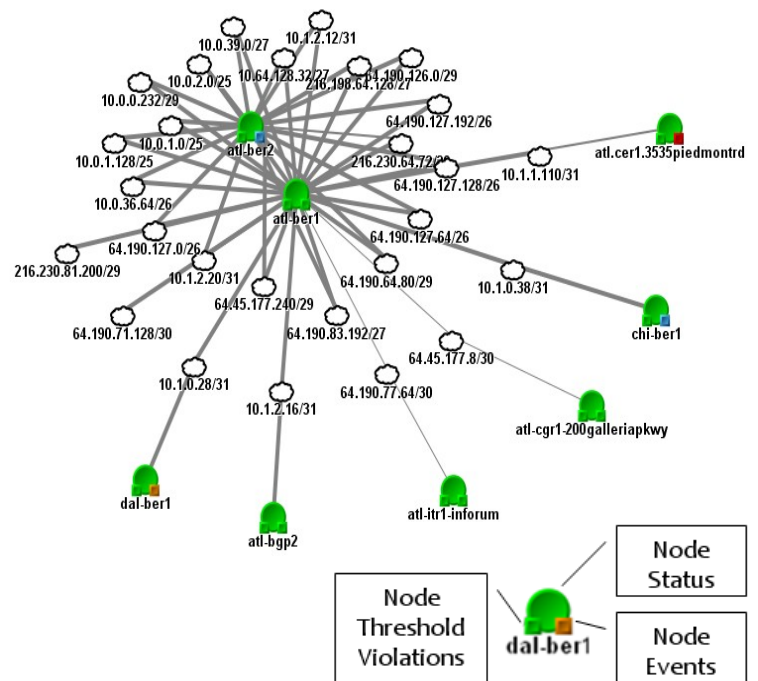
10.1.2.12/31
10.0.39.0/27
10.64.128.32/27
64.190.126.0/29
10.0.2.0/25
216.198.64.128/27
10.0.0.232/29
64.190.127.192/26
atl-ber2
10.0.1.0/25
216.230.64.72/29
atl.cer1.3535piedmontrd
10.0.1.128/25
10.1.1.110/31
64.190.127.128/26
10.0.36.64/26
atl-ber1
64.190.127.64/26
64.190.127.0/26
216.230.81.200/29
10.1.2.20/31
64.190.64.80/29
10.1.0.38/31
64.45.177.240/29
64.190.71.128/30
64.190.83.192/27
chi-ber1
64.45.177.8/30
10.1.0.28/31
64.190.77.64/30
10.1.2.16/31
atl-cgr1-200galleriapkwy
dal-ber1
atl-itr1-inforum
atl-bgp2
Node Status
Node Threshold Violations
dal-ber1
Node Events